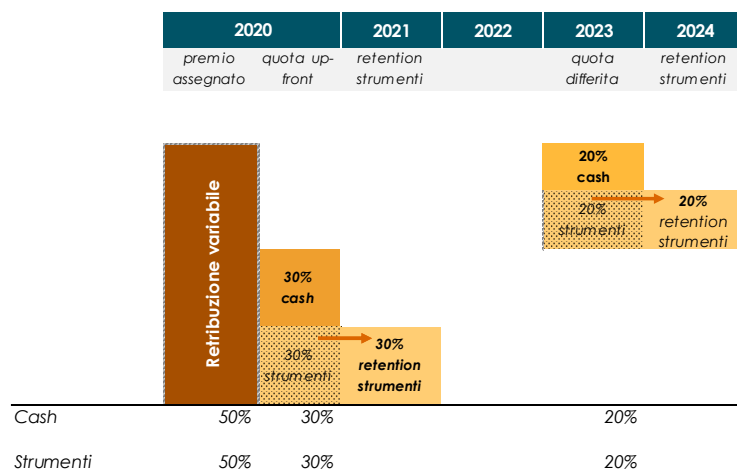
| 2020 | | 2021 | 2022 | 2023 | 2024 |
|---|---|---|---|---|---|
| premio assegnato | quota up-front | retention strumenti | | quota differita | retention strumenti |

Retribuzione variabile

30% cash

30% strumenti

30% retention strumenti

20% cash

20% strumenti

20% retention strumenti

| | | | |
|---|---|---|---|
| Cash | 50% | 30% | 20% |
| Strumenti | 50% | 30% | 20% |